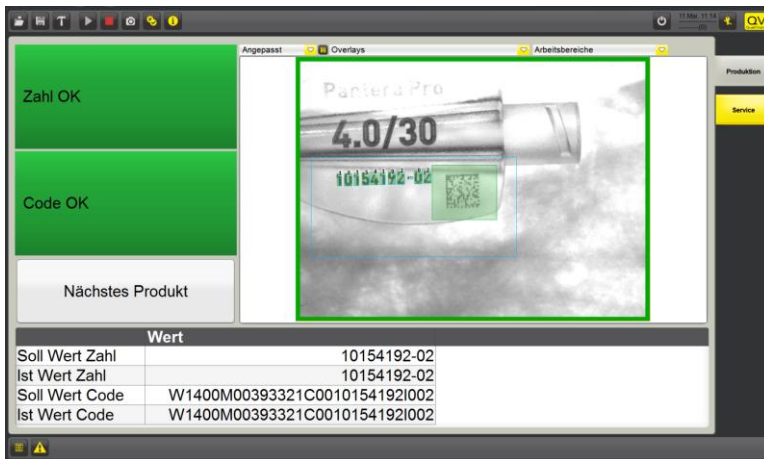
T

QV

Angepasst

Overlays

Arbeitsbereiche

Produktion

Service

Zahl OK

Code OK

Nächstes Produkt

Pantera Pro

4.0/30

10154192-02

| | Wert |
|---|---|
| Soll Wert Zahl | 10154192-02 |
| Ist Wert Zahl | 10154192-02 |
| Soll Wert Code | W1400M00393321C0010154192I002 |
| Ist Wert Code | W1400M00393321C0010154192I002 |